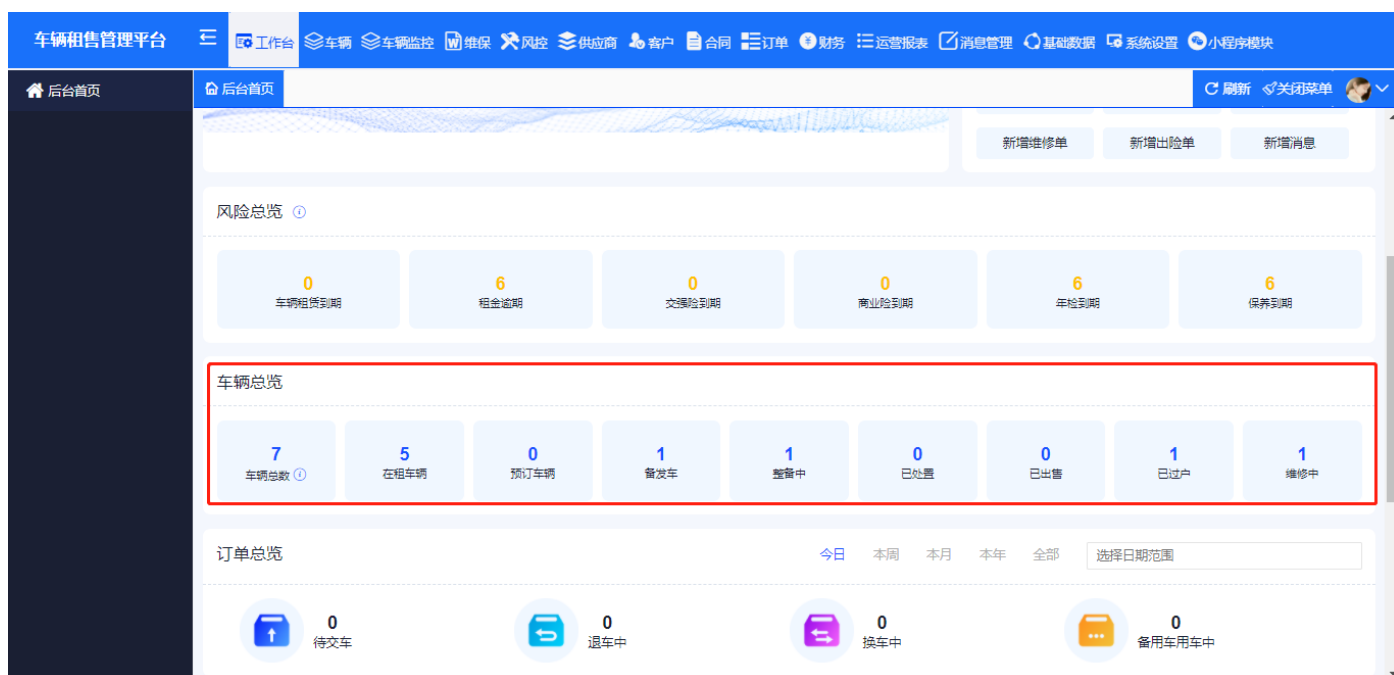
车辆租售管理平台 工作台 车辆 车辆监控 维保 风控 供应商 客户 合同 订单 财务 运营报表 消息管理 基础数据 系统设置 小程序模块

后台首页

后台首页

刷新 关闭菜单

新增维修单 新增出险单 新增消息

风险总览

| 0 | 6 | 0 | 0 | 6 | 6 |
|---|---|---|---|---|---|
| 车辆租赁到期 | 租金逾期 | 交强险到期 | 商业险到期 | 年检到期 | 保养到期 |

车辆总览

| 7 | 5 | 0 | 1 | 1 | 0 | 0 | 1 | 1 |
|---|---|---|---|---|---|---|---|---|
| 车辆总数 | 在租车辆 | 预订车辆 | 备发车 | 整备中 | 已处置 | 已出售 | 已过户 | 维修中 |

订单总览

今日 本周 本月 本年 全部 选择日期范围

0
待交车

0
退车中

0
换车中

0
备用车用车中